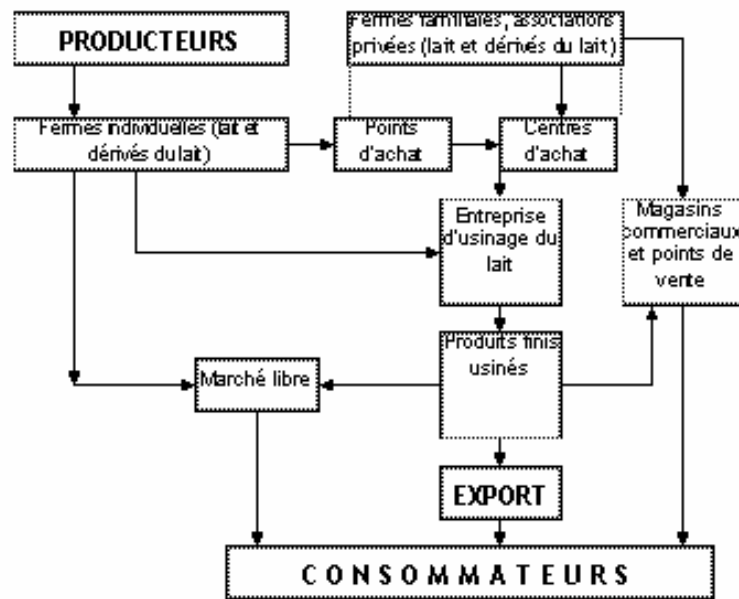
PRODUCTEURS

Fermes familiales, associations privées (lait et dérivés du lait)

Fermes individuelles (lait et dérivés du lait)

Points d'achat

Centres d'achat

Entreprise d'usinage du lait

Magasins commerciaux et points de vente

Produits finis usinés

Marché libre

EXPORT

CONSOMMATEURS